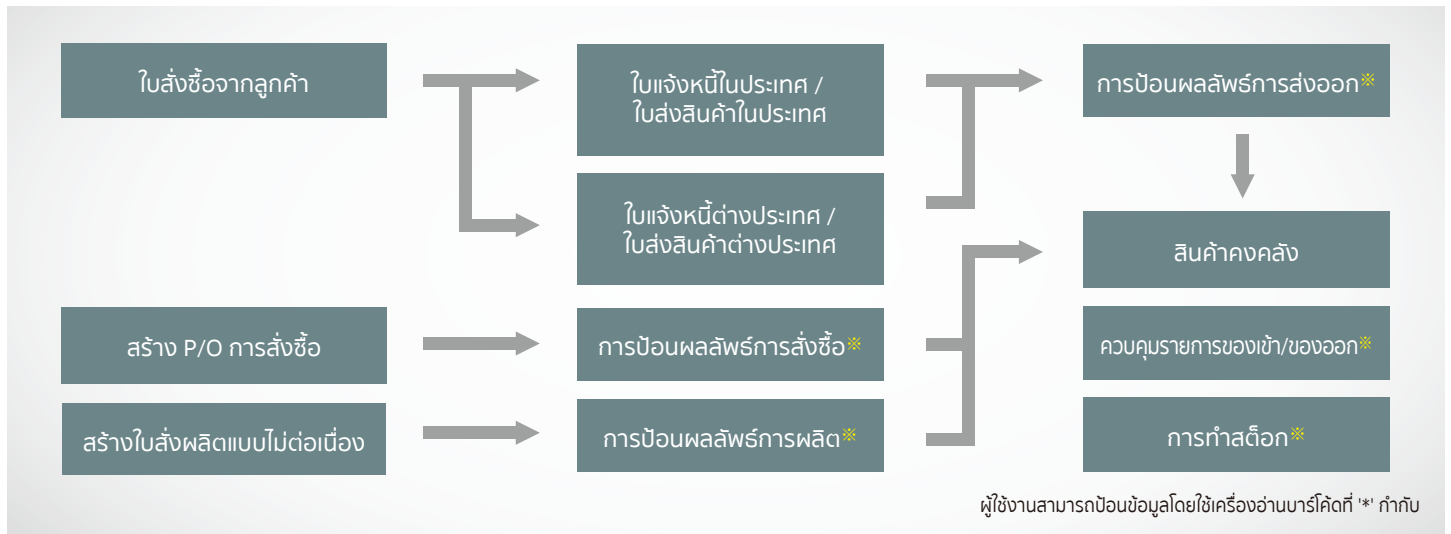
ใบสั่งซื้อจากลูกค้า

ใบแจ้งหนี้ในประเทศ / ใบส่งสินค้าในประเทศ

ใบแจ้งหนี้ต่างประเทศ / ใบส่งสินค้าต่างประเทศ

การป้อนผลลัพธ์การส่งออก※

สินค้าคงคลัง

สร้าง P/O การสั่งซื้อ

การป้อนผลลัพธ์การสั่งซื้อ※

ควบคุมรายการของเข้า/ของออก※

สร้างใบสั่งผลิตแบบไม่ต่อเนื่อง

การป้อนผลลัพธ์การผลิต※

การทำสต็อก※

ผู้ใช้งานสามารถป้อนข้อมูลโดยใช้เครื่องอ่านบาร์โค้ดที่ '*' กำกับ